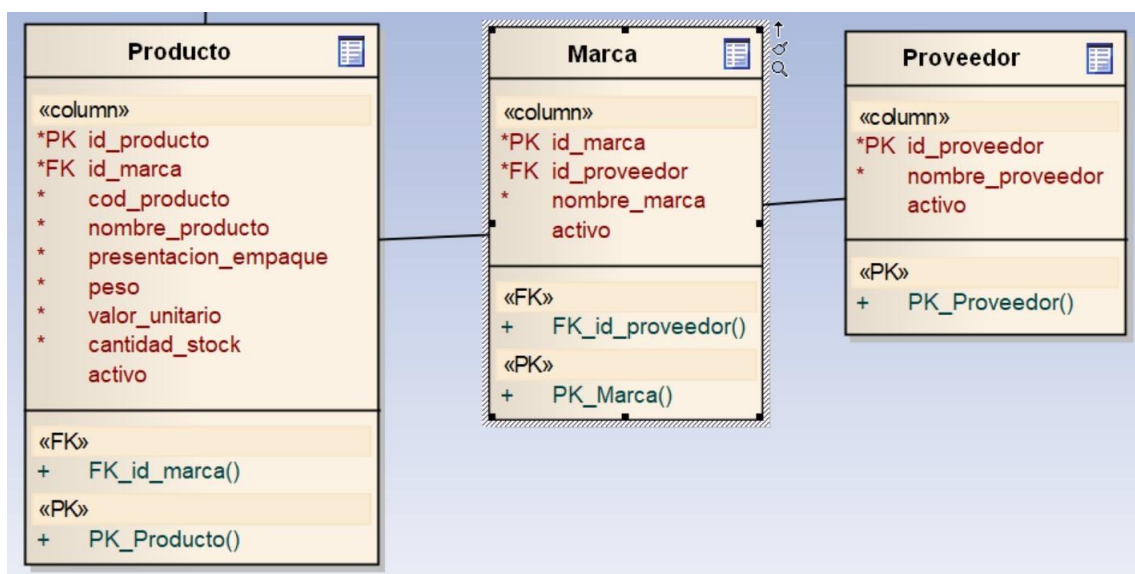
Producto

«column»
*PK id_producto
*FK id_marca
* cod_producto
* nombre_producto
* presentacion_empaque
* peso
* valor_unitario
* cantidad_stock
activo

«FK»
+ FK_id_marca()
«PK»
+ PK_Producto()

Marca

«column»
*PK id_marca
*FK id_proveedor
* nombre_marca
activo

«FK»
+ FK_id_proveedor()
«PK»
+ PK_Marca()

Proveedor

«column»
*PK id_proveedor
* nombre_proveedor
activo

«PK»
+ PK_Proveedor()